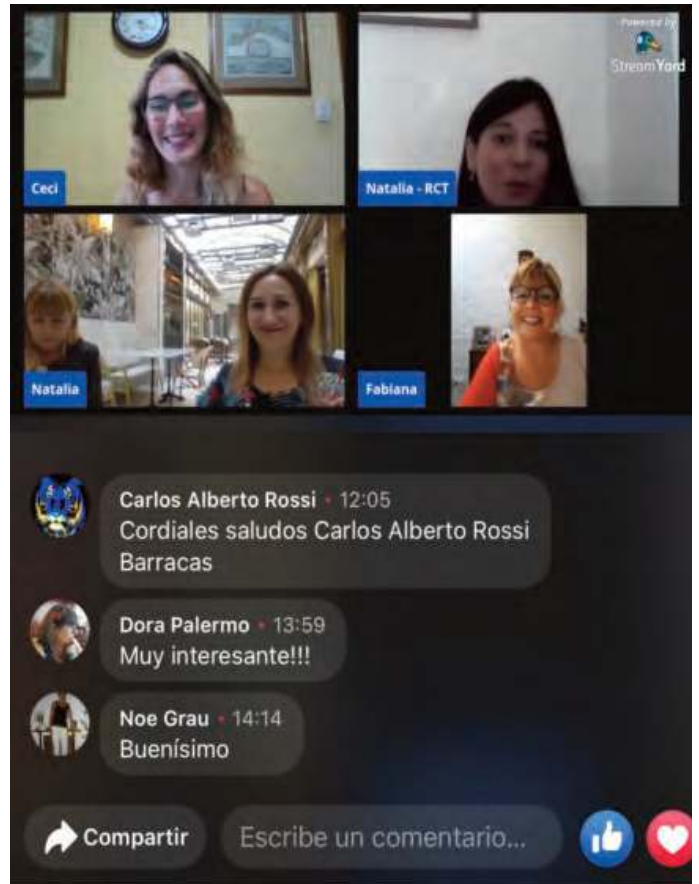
Powered by
StreamYard

Ceci

Natalia - RCT

Natalia

Fabiana

Carlos Alberto Rossi • 12:05
Cordiales saludos Carlos Alberto Rossi Barracas

Dora Palermo • 13:59
Muy interesante!!!

Noe Grau • 14:14
Buenísimo

Compartir

Escribe un comentario...